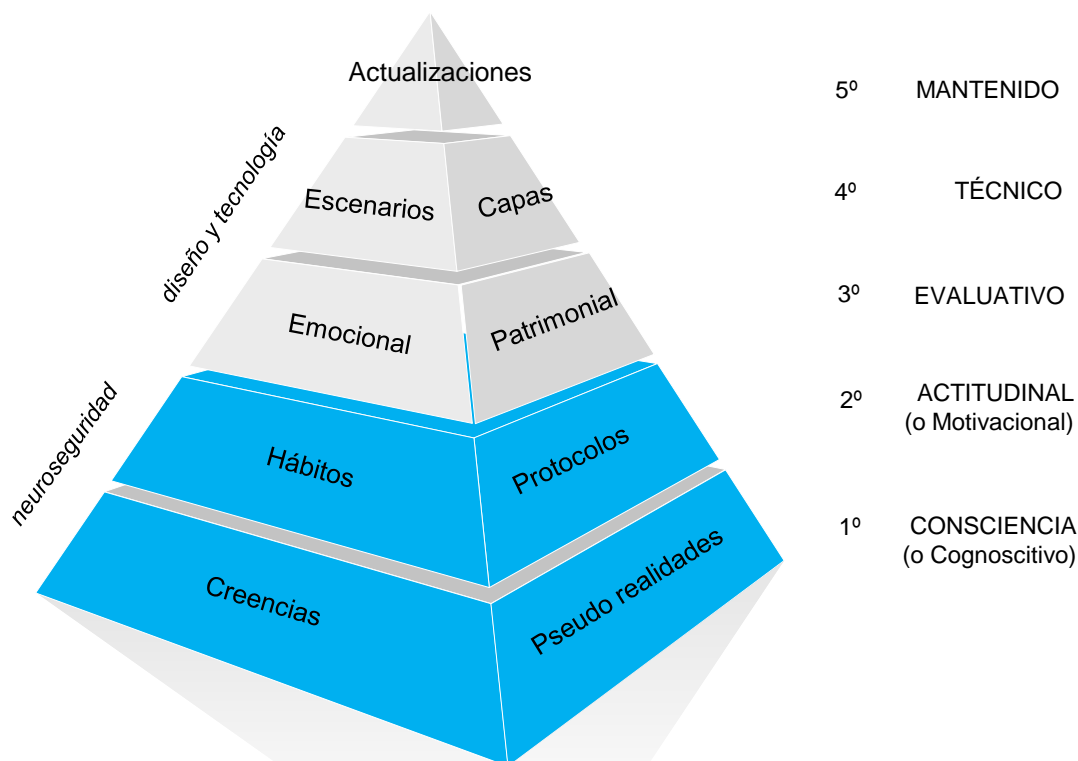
Actualizaciones

Escenarios

Capas

Emocional

Patrimonial

Hábitos

Protocolos

Creencias

Pseudo realidades

diseño y tecnología

neuroseguridad

5º MANTENIDO

4º TÉCNICO

3º EVALUATIVO

2º ACTITUDINAL (o Motivacional)

1º CONSCIENCIA (o Cognoscitivo)